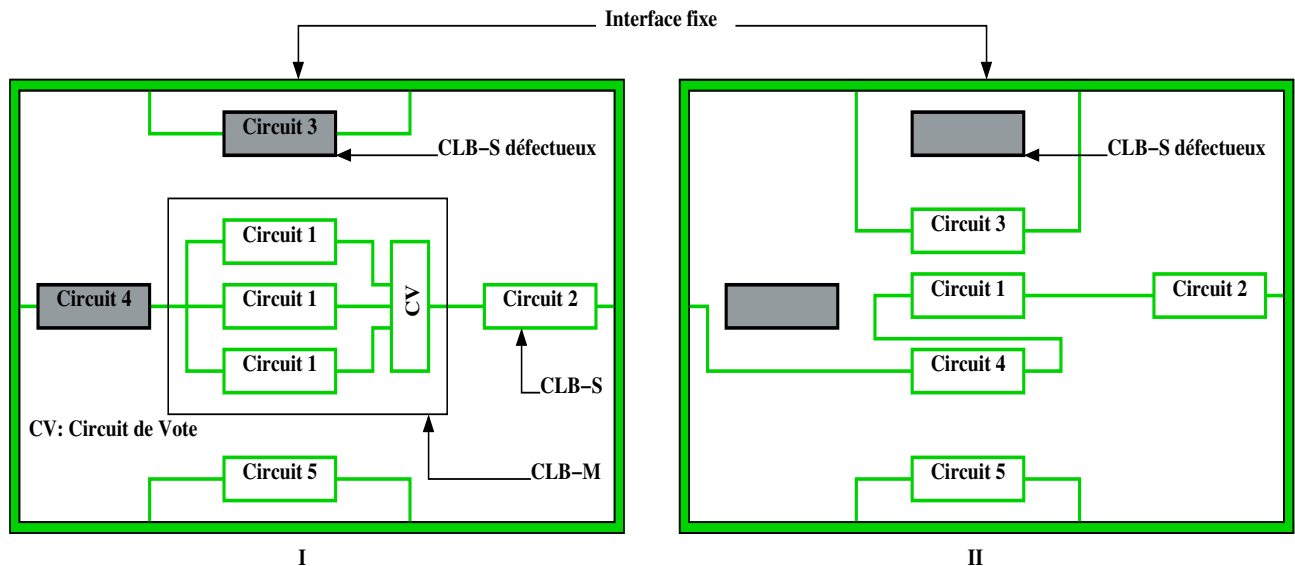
Interface fixe

Circuit 3
CLB−S défectueux
Circuit 1
Circuit 1
Circuit 1
CV
Circuit 4
Circuit 2
CLB−S
CV: Circuit de Vote
CLB−M
Circuit 5
I

CLB−S défectueux
Circuit 3
Circuit 1
Circuit 2
Circuit 4
Circuit 5
II